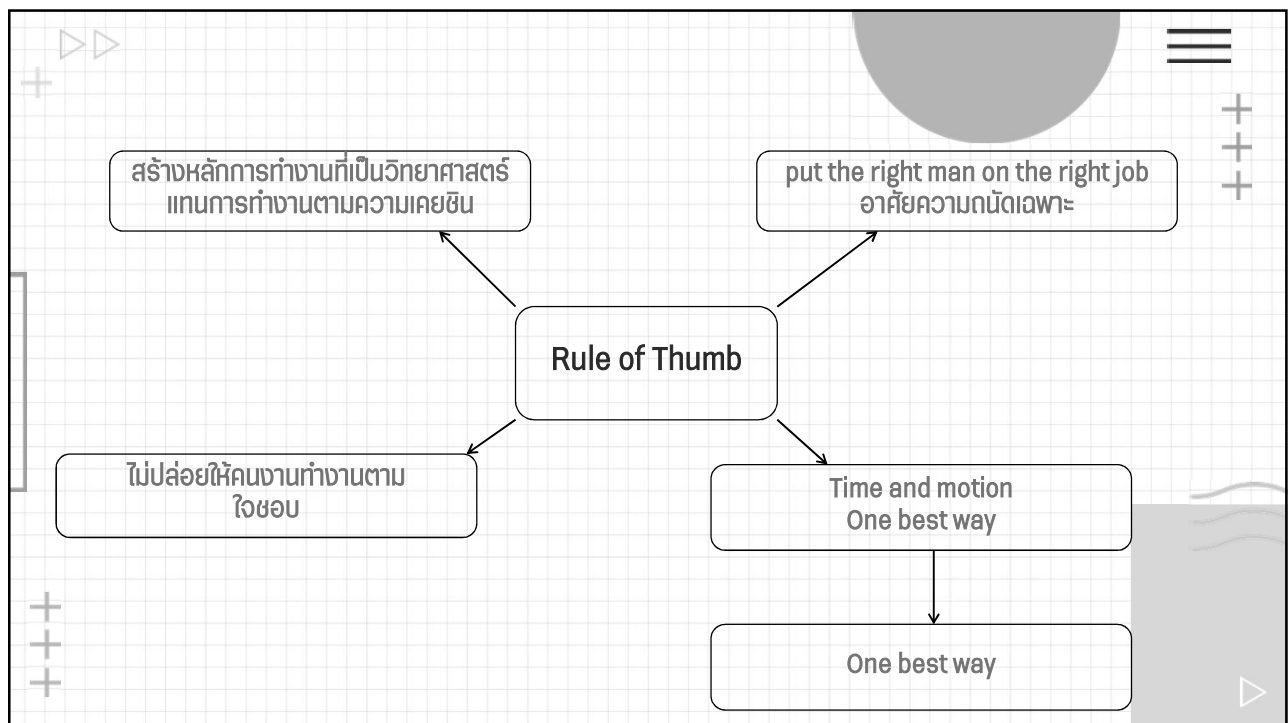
สร้างหลักการทำงานที่เป็นวิทยาศาสตร์ แทนการทำงานตามความเคยชิน

put the right man on the right job อาศัยความถนัดเฉพาะ

Rule of Thumb

ไม่ปล่อยให้คนงานทำงานตามใจชอบ

Time and motion
One best way

One best way